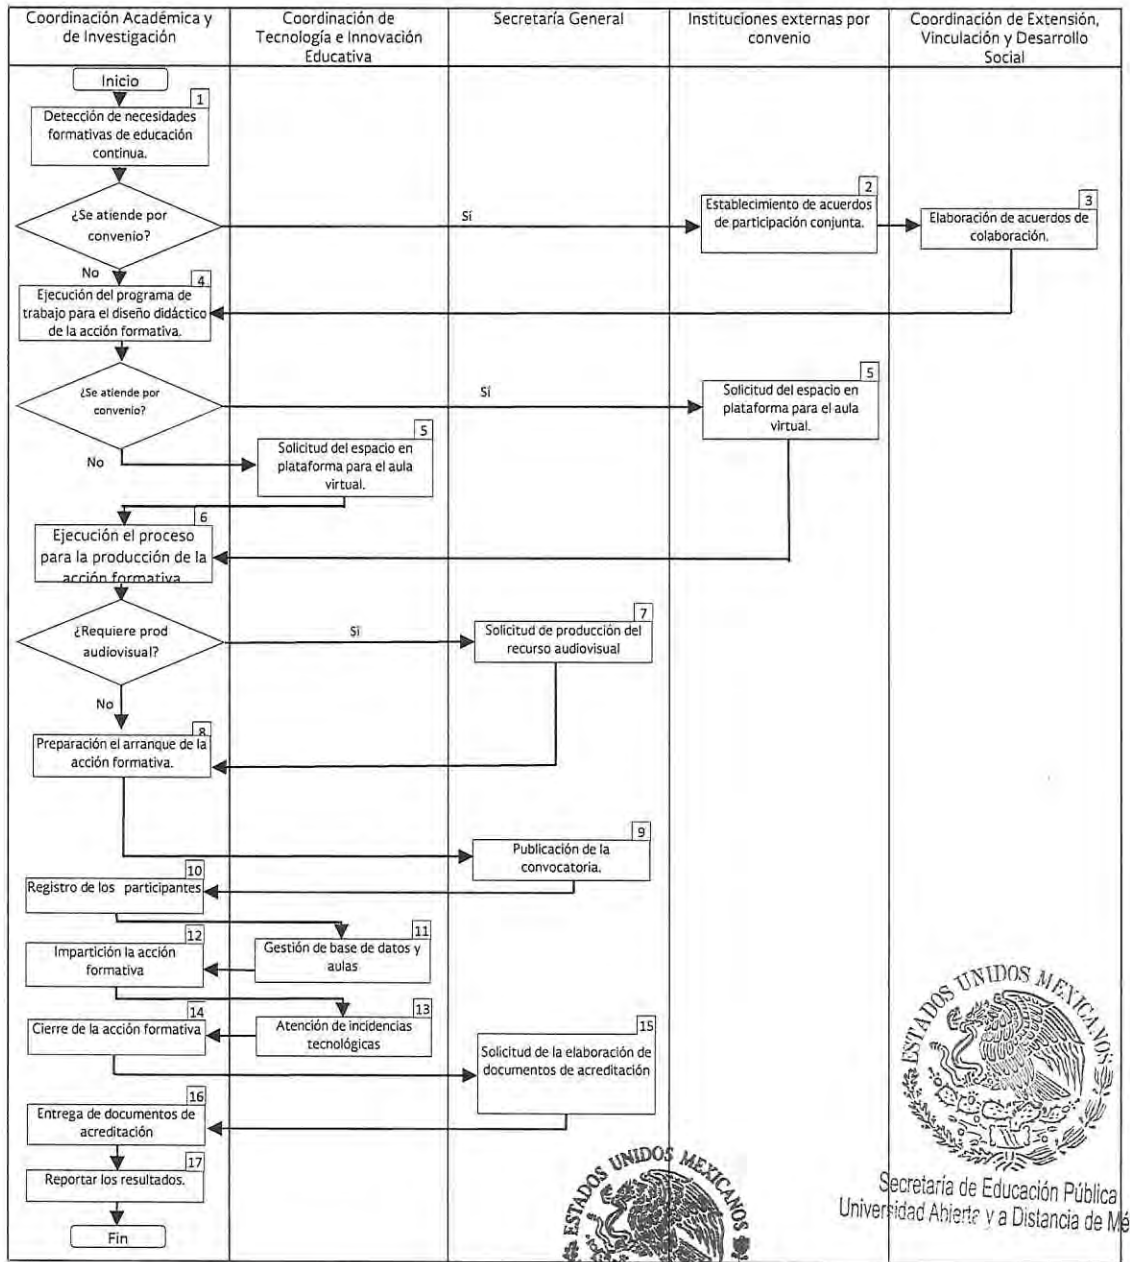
Coordinación Académica y de Investigación

Coordinación de Tecnología e Innovación Educativa

Secretaría General

Instituciones externas por convenio

Coordinación de Extensión, Vinculación y Desarrollo Social

Inicio

1
Detección de necesidades formativas de educación continua.

¿Se atiende por convenio?

Sí

2
Establecimiento de acuerdos de participación conjunta.

3
Elaboración de acuerdos de colaboración.

No

4
Ejecución del programa de trabajo para el diseño didáctico de la acción formativa.

¿Se atiende por convenio?

Sí

5
Solicitud del espacio en plataforma para el aula virtual.

No

5
Solicitud del espacio en plataforma para el aula virtual.

6
Ejecución el proceso para la producción de la acción formativa

¿Requiere prod audiovisual?

Sí

7
Solicitud de producción del recurso audiovisual

No

8
Preparación el arranque de la acción formativa.

9
Publicación de la convocatoria.

10
Registro de los participantes

11
Gestión de base de datos y aulas

12
Impartición la acción formativa

13
Atención de incidencias tecnológicas

14
Cierre de la acción formativa

15
Solicitud de la elaboración de documentos de acreditación

16
Entrega de documentos de acreditación

17
Reportar los resultados.

Fin

ESTADOS UNIDOS MEXICANOS

ESTADOS UNIDOS MEXICANOS

Secretaría de Educación Pública
Universidad Abierta y a Distancia de Mé